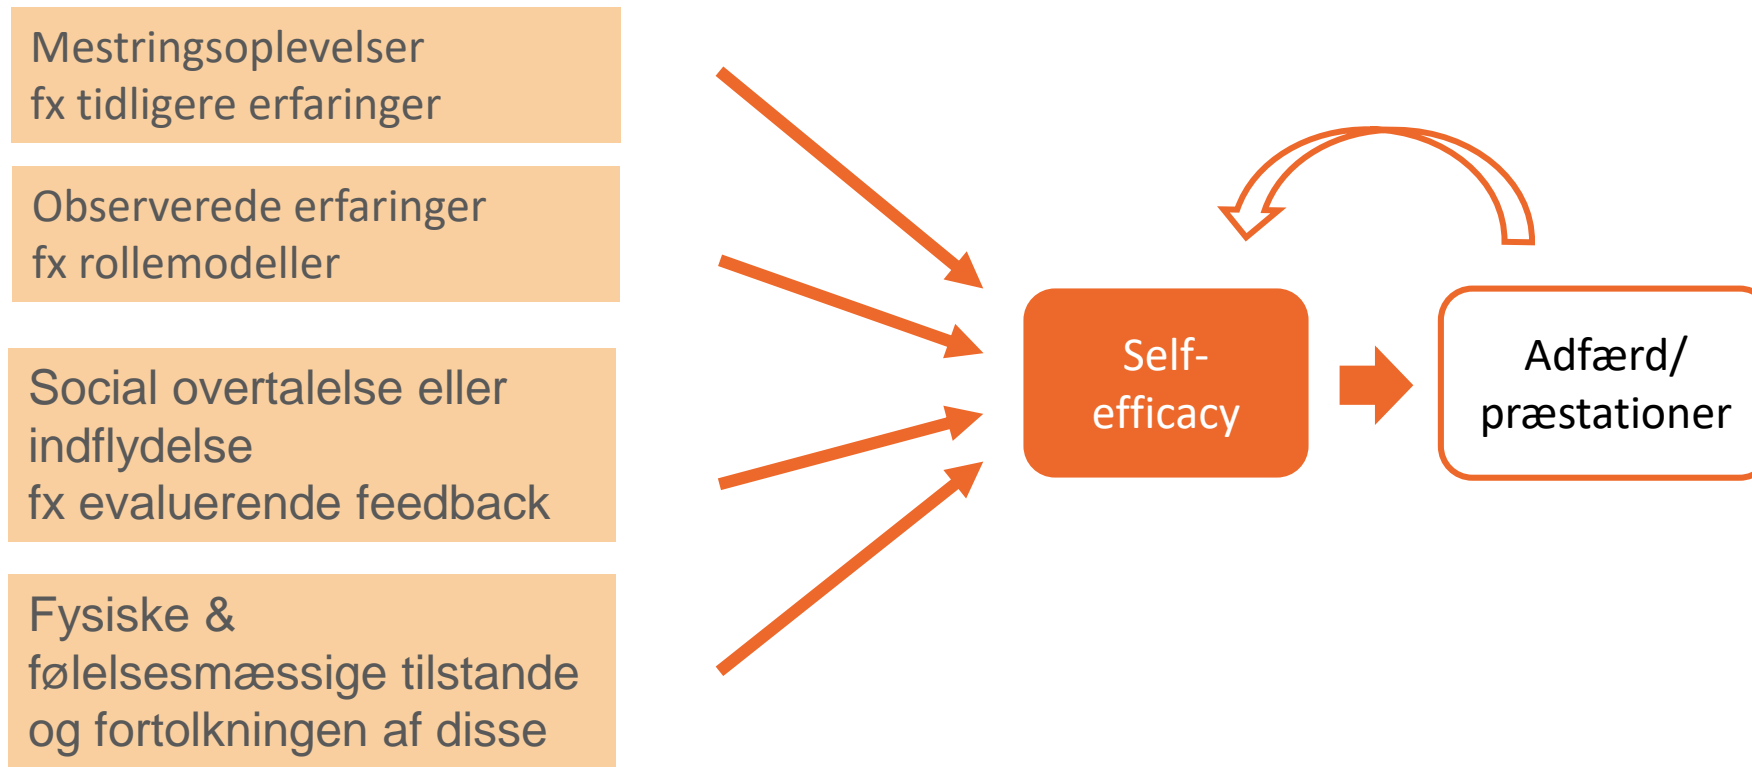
Mestringsoplevelser
fx tidligere erfaringer

Observerede erfaringer
fx rollemodeller

Social overtalelse eller indflydelse
fx evaluerende feedback

Fysiske & følelsesmæssige tilstande og fortolkningen af disse

Self-efficacy

Adfærd/ præstationer